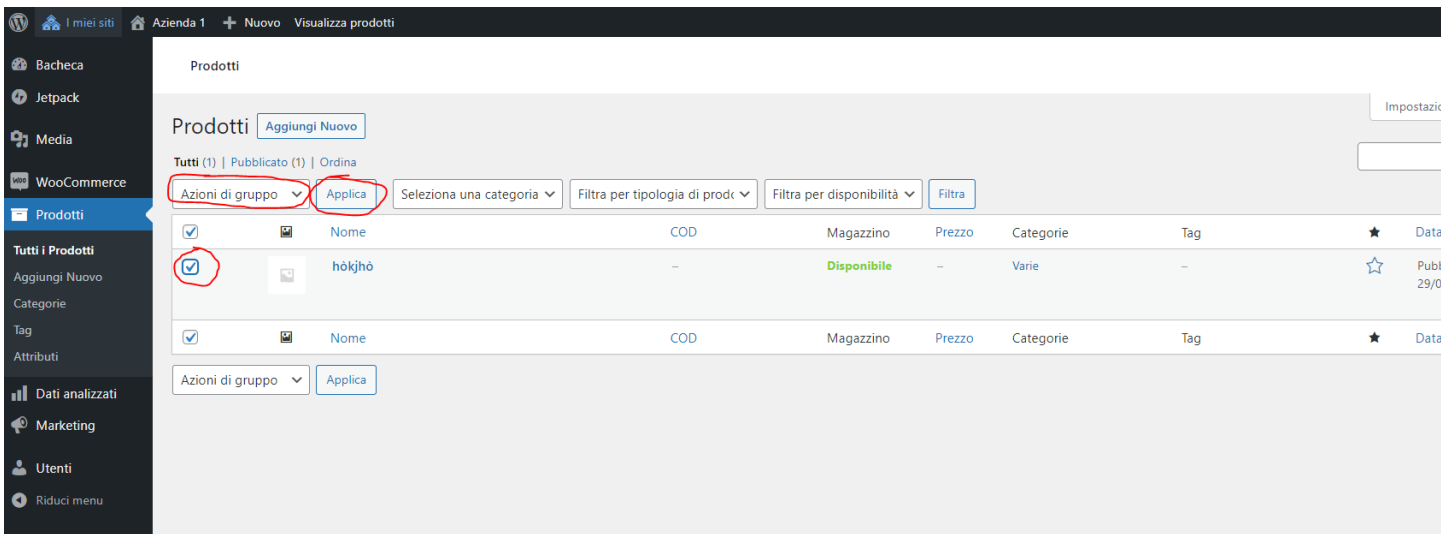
I miei siti   Azienda 1   + Nuovo   Visualizza prodotti

Bacheca
Jetpack
Media
WooCommerce
Prodotti
Tutti i Prodotti
Aggiungi Nuovo
Categorie
Tag
Attributi
Dati analizzati
Marketing
Utenti
Riduci menu

Prodotti

Impostazio

Prodotti   Aggiungi Nuovo

Tutti (1) | Pubblicato (1) | Ordina

Azioni di gruppo   Applica   Seleziona una categoria   Filtra per tipologia di prodo   Filtra per disponibilità   Filtra

| | | Nome | COD | Magazzino | Prezzo | Categorie | Tag | | Data |
|---|---|---|---|---|---|---|---|---|---|
| | | hòkjhò | – | Disponibile | – | Varie | – | | Publ 29/0 |
| | | Nome | COD | Magazzino | Prezzo | Categorie | Tag | | Data |

Azioni di gruppo   Applica